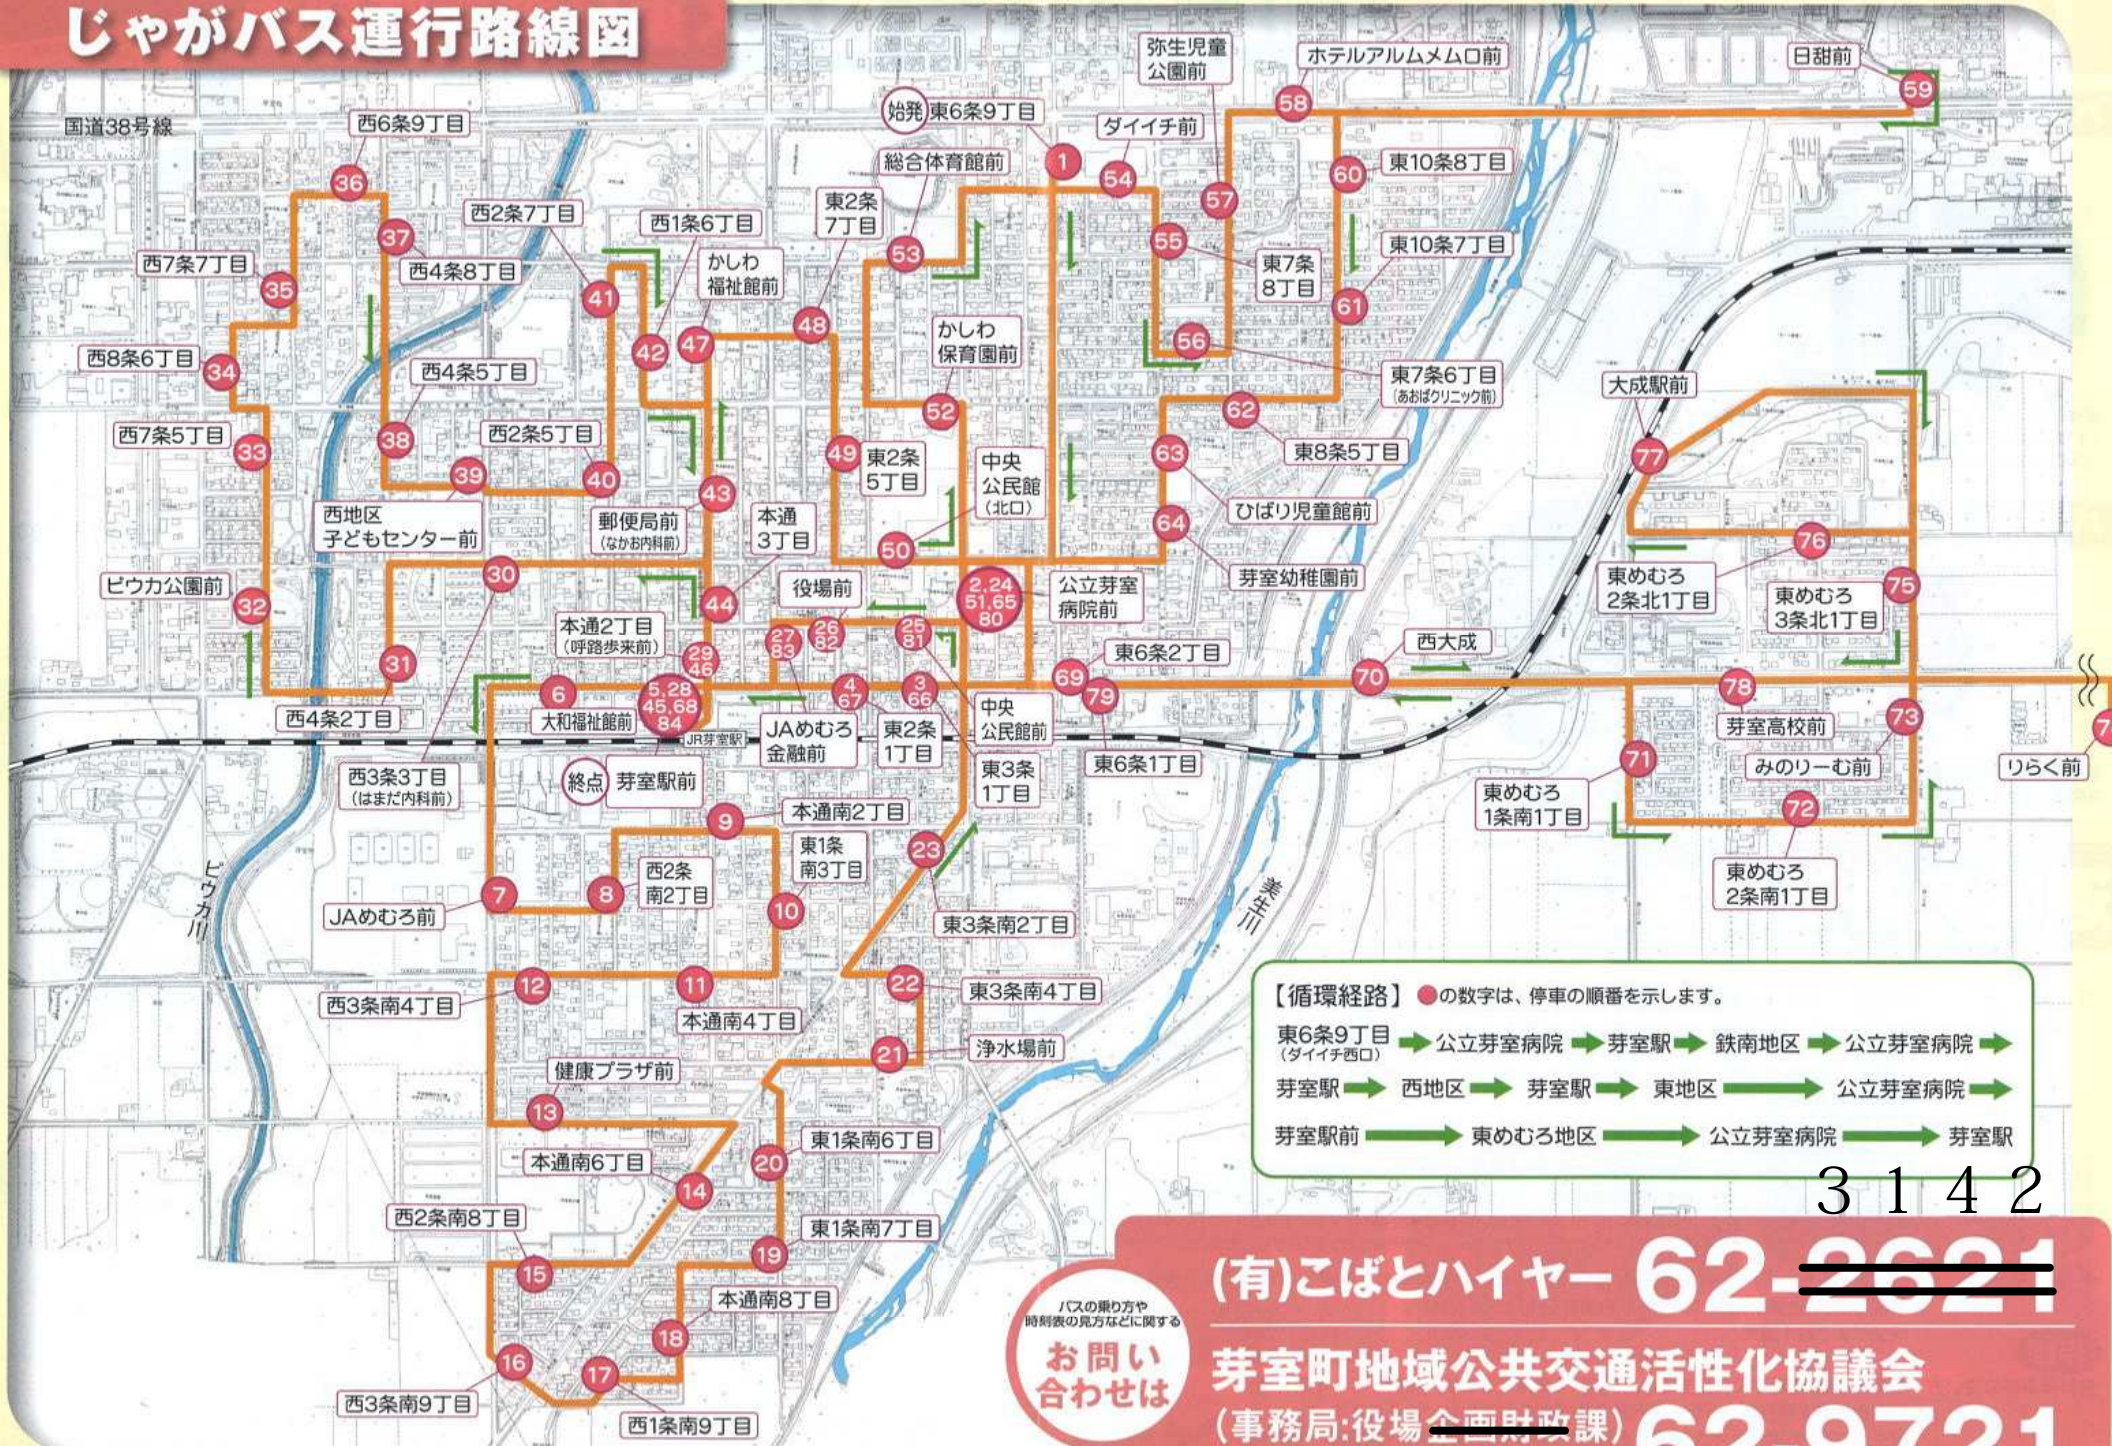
じゃがバス運行路線図

国道38号線
西6条9丁目 36
37 西2条7丁目
西7条7丁目 35
西4条8丁目
41 西1条6丁目
かしわ福祉館前
42 47 48
東2条7丁目 53
総合体育館前 1
始発 東6条9丁目
ダイイチ前 54
弥生児童公園前 57
ホテルアルムメムロ前 58
日甜前 59
東10条8丁目 60
55 東7条8丁目
東10条7丁目 61
56
かしわ保育園前 52
西8条6丁目 34
西4条5丁目
38
西7条5丁目 33
西2条5丁目 40
39
西地区子どもセンター前
郵便局前（なかお内科前） 43
本通3丁目
49 東2条5丁目
中央公民館（北口）
50
62 東7条6丁目（あおばクリニック前）
東8条5丁目
63
ひばり児童館前 64
芽室幼稚園前
大成駅前 77
76 東めむろ2条北1丁目
75 東めむろ3条北1丁目
ピウカ公園前 32
30
本通2丁目（呼路歩来前）
44
役場前
2,24 51,65 80
公立芽室病院前
31
29 46
27 83
26 82
25 81
69 東6条2丁目
79
70 西大成
西4条2丁目
6 大和福祉館前
5,28 45,68 84
JR芽室駅
JAめむろ金融前
4 67
東2条1丁目
3 66
中央公民館前
東3条1丁目
東6条1丁目
78 芽室高校前
73 みのりー前
りらく前 7
西3条3丁目（はまだ内科前）
終点 芽室駅前
9 本通南2丁目
東1条南3丁目
東めむろ1条南1丁目 71
72 東めむろ2条南1丁目
JAめむろ前 7
8 西2条南2丁目
10
23
東3条南2丁目
ピウカ川
美生川
西3条南4丁目 12
11 本通南4丁目
22 東3条南4丁目
21 浄水場前
健康プラザ前
13
本通南6丁目
14
20 東1条南6丁目
西2条南8丁目
15
19 東1条南7丁目
本通南8丁目
18
16
17
西3条南9丁目
西1条南9丁目

【循環経路】●の数字は、停車の順番を示します。
東6条9丁目（ダイイチ西口） → 公立芽室病院 → 芽室駅 → 鉄南地区 → 公立芽室病院 →
芽室駅 → 西地区 → 芽室駅 → 東地区 → 公立芽室病院 →
芽室駅前 → 東めむろ地区 → 公立芽室病院 → 芽室駅

バスの乗り方や時刻表の見方などに関する お問い合わせは
(有)こばとハイヤー 62-2621 3142
芽室町地域公共交通活性化協議会
（事務局:役場企画財政課）62-9721